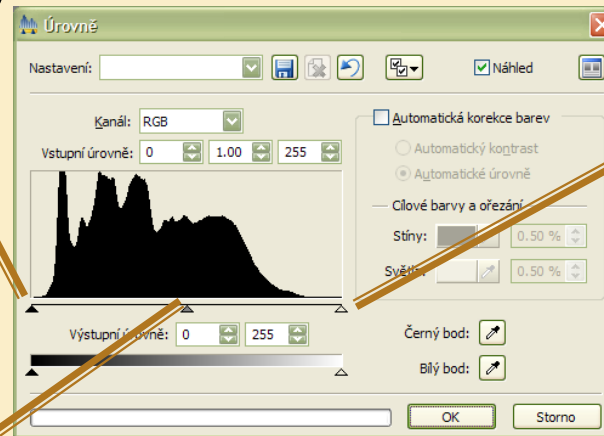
Úrovně

Nastavení:

Náhled

Kanál: RGB

Vstupní úrovně: 0 1.00 255

Automatická korekce barev

Automatický kontrast

Automatické úrovně

Cílové barvy a ořezání

Stíny: 0.50 %

Světla: 0.50 %

Výstupní úrovně: 0 255

Černý bod:

Bílý bod:

OK

Storno